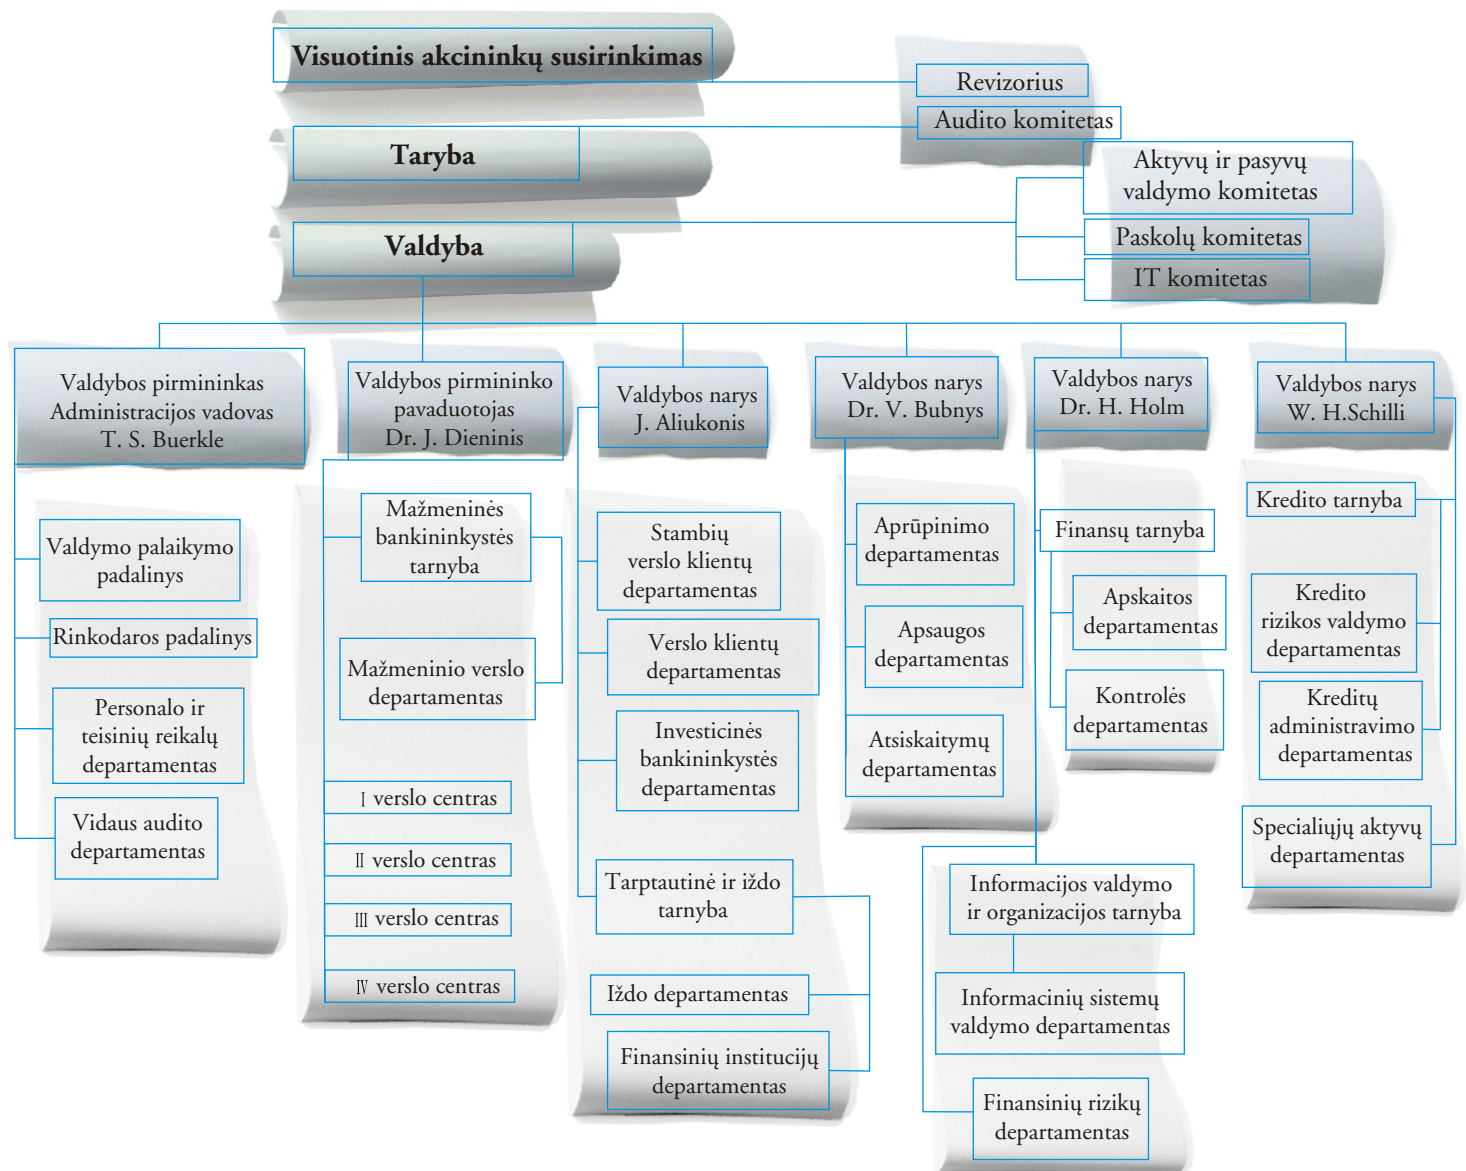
Visuotinis akcininkų susirinkimas

Revizorius

Audito komitetas

Taryba

Aktyvų ir pasyvų valdymo komitetas

Paskolų komitetas

IT komitetas

Valdyba

Valdybos pirmininkas Administracijos vadovas T. S. Buerkle

Valdybos pirmininko pavaduotojas Dr. J. Dieninis

Valdybos narys J. Aliukonis

Valdybos narys Dr. V. Bubnys

Valdybos narys Dr. H. Holm

Valdybos narys W. H.Schilli

Valdymo palaikymo padalinys

Rinkodaros padalinys

Personalo ir teisinių reikalų departamentas

Vidaus audito departamentas

Mažmeninės bankininkystės tarnyba

Mažmeninio verslo departamentas

I verslo centras

II verslo centras

III verslo centras

IV verslo centras

Stambių verslo klientų departamentas

Verslo klientų departamentas

Investicinės bankininkystės departamentas

Tarptautinė ir iždo tarnyba

Iždo departamentas

Finansinių institucijų departamentas

Aprūpinimo departamentas

Apsaugos departamentas

Atsiskaitymų departamentas

Finansų tarnyba

Apskaitos departamentas

Kontrolės departamentas

Informacijos valdymo ir organizacijos tarnyba

Informacinių sistemų valdymo departamentas

Finansinių rizikų departamentas

Kredito tarnyba

Kredito rizikos valdymo departamentas

Kreditų administravimo departamentas

Specialiųjų aktyvų departamentas